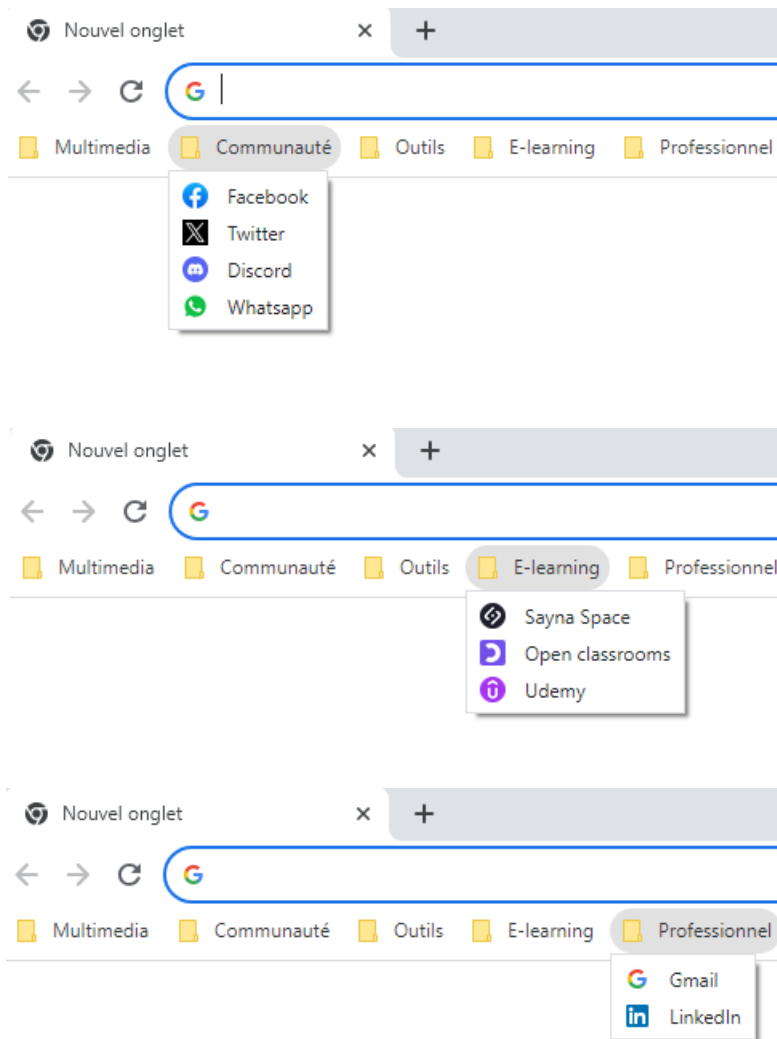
Nouvel onglet ×
+
Multimedia Communauté Outils E-learning Professionnel
Facebook
Twitter
Discord
Whatsapp

Nouvel onglet ×
+
Multimedia Communauté Outils E-learning Professionnel
Sayna Space
Open classrooms
Udemy

Nouvel onglet ×
+
Multimedia Communauté Outils E-learning Professionnel
Gmail
LinkedIn